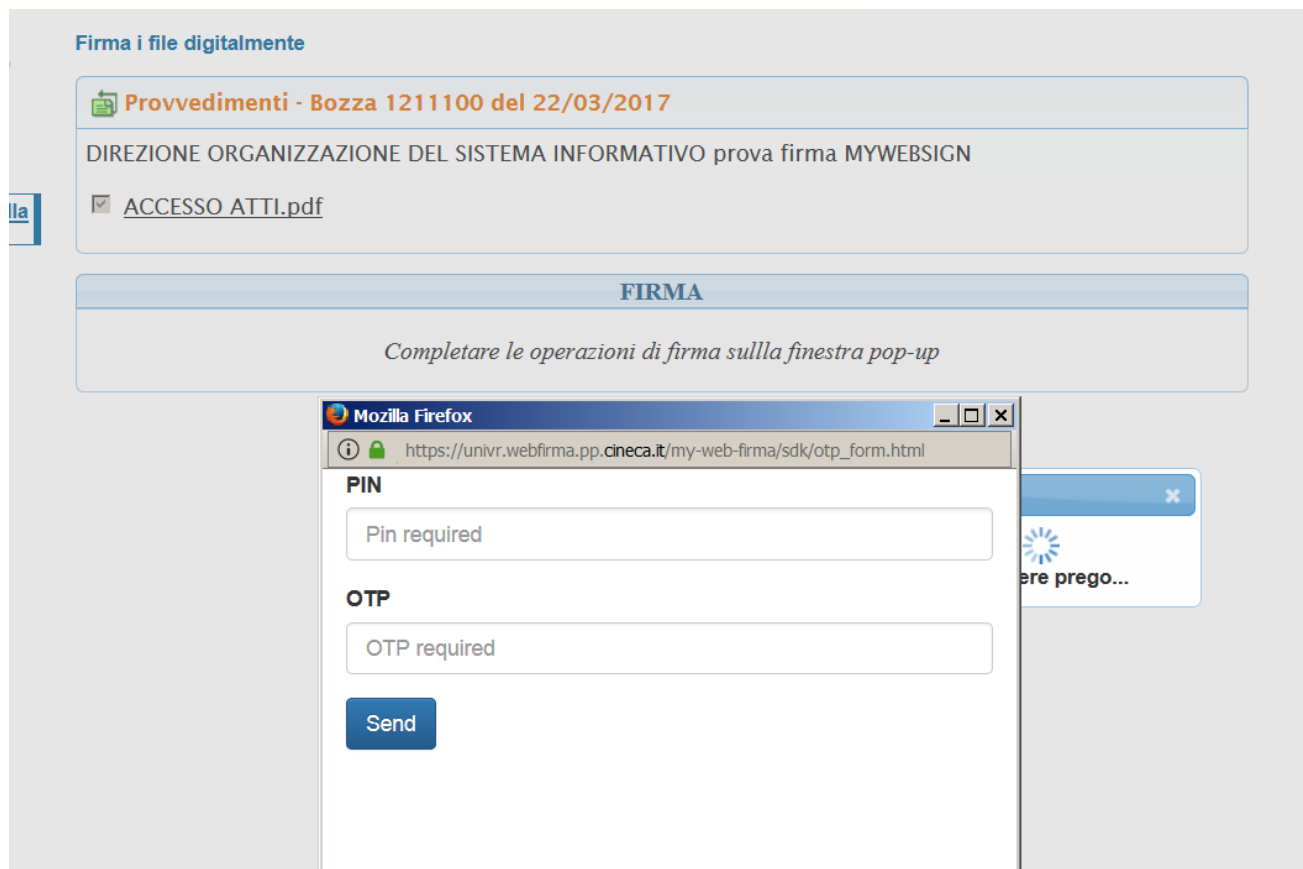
Firma i file digitalmente

Provvedimenti - Bozza 1211100 del 22/03/2017

DIREZIONE ORGANIZZAZIONE DEL SISTEMA INFORMATIVO prova firma MYWEBSIGN

ACCESSO ATTI.pdf

lla

FIRMA

Completare le operazioni di firma sullla finestra pop-up

Mozilla Firefox

https://univr.webfirma.pp.cineca.it/my-web-firma/sdk/otp_form.html

PIN

Pin required

OTP

OTP required

Send

ere prego...